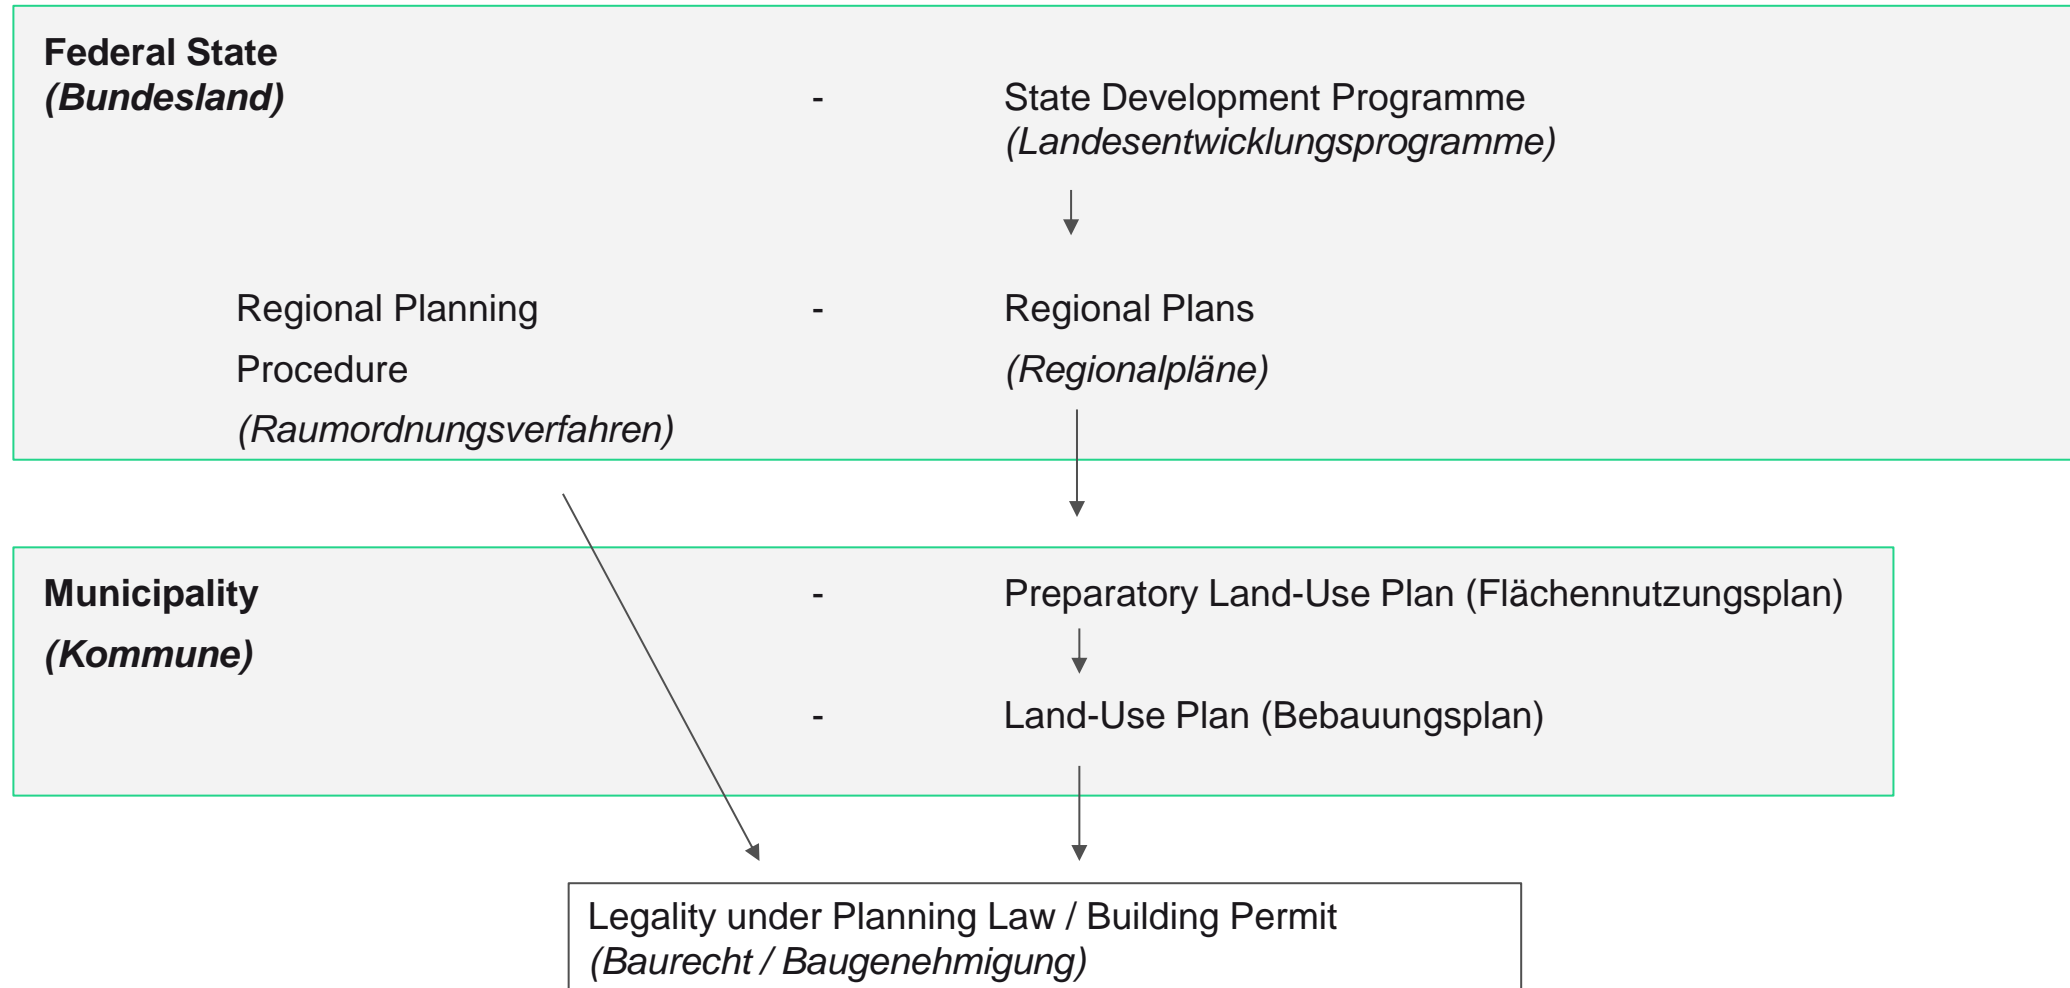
Federal State
(Bundesland)

- State Development Programme (Landesentwicklungsprogramme)

Regional Planning Procedure (Raumordnungsverfahren)

- Regional Plans (Regionalpläne)

Municipality
(Kommune)

- Preparatory Land-Use Plan (Flächennutzungsplan)

- Land-Use Plan (Bebauungsplan)

Legality under Planning Law / Building Permit
(Baurecht / Baugenehmigung)